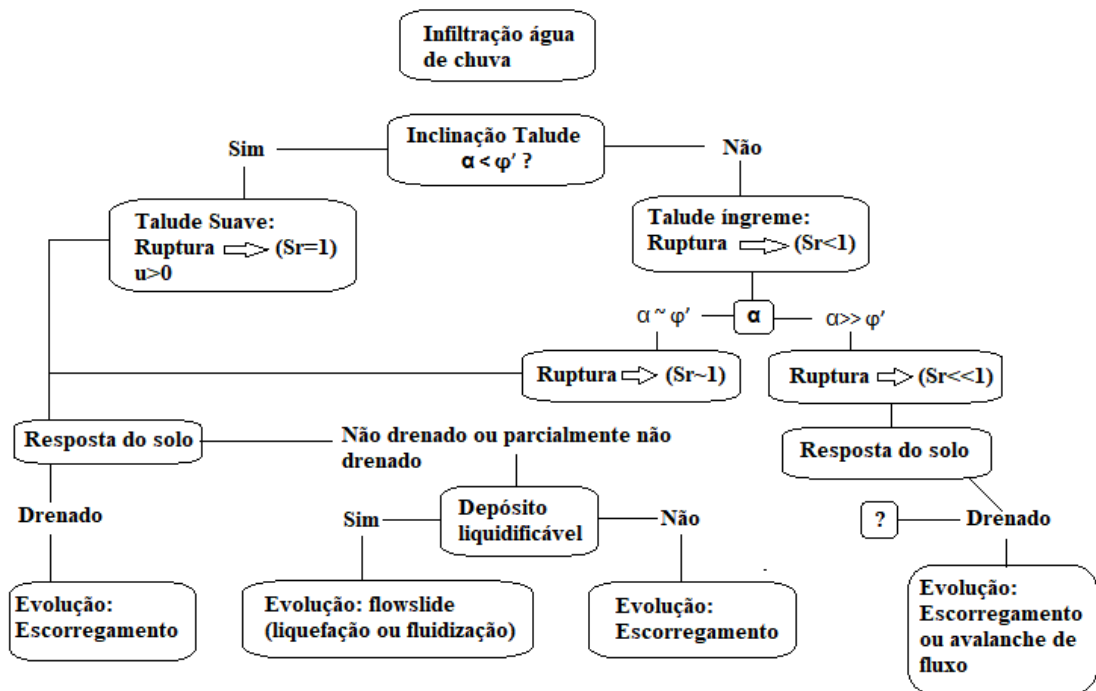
Infiltração água de chuva

Inclinação Talude $\alpha < \varphi'$ ?

Sim

Não

Talude Suave: Ruptura $\Rightarrow$ (Sr=1) u>0

Talude íngreme: Ruptura $\Rightarrow$ (Sr<1)

$\alpha \sim \varphi'$

$\alpha$

$\alpha >> \varphi'$

Ruptura $\Rightarrow$ (Sr~1)

Ruptura $\Rightarrow$ (Sr<<1)

Resposta do solo

Não drenado ou parcialmente não drenado

Resposta do solo

Drenado

Sim

Depósito liquidificável

Não

?

Drenado

Evolução: Escorregamento

Evolução: flowslide (liquefação ou fluidização)

Evolução: Escorregamento

Evolução: Escorregamento ou avalanche de fluxo